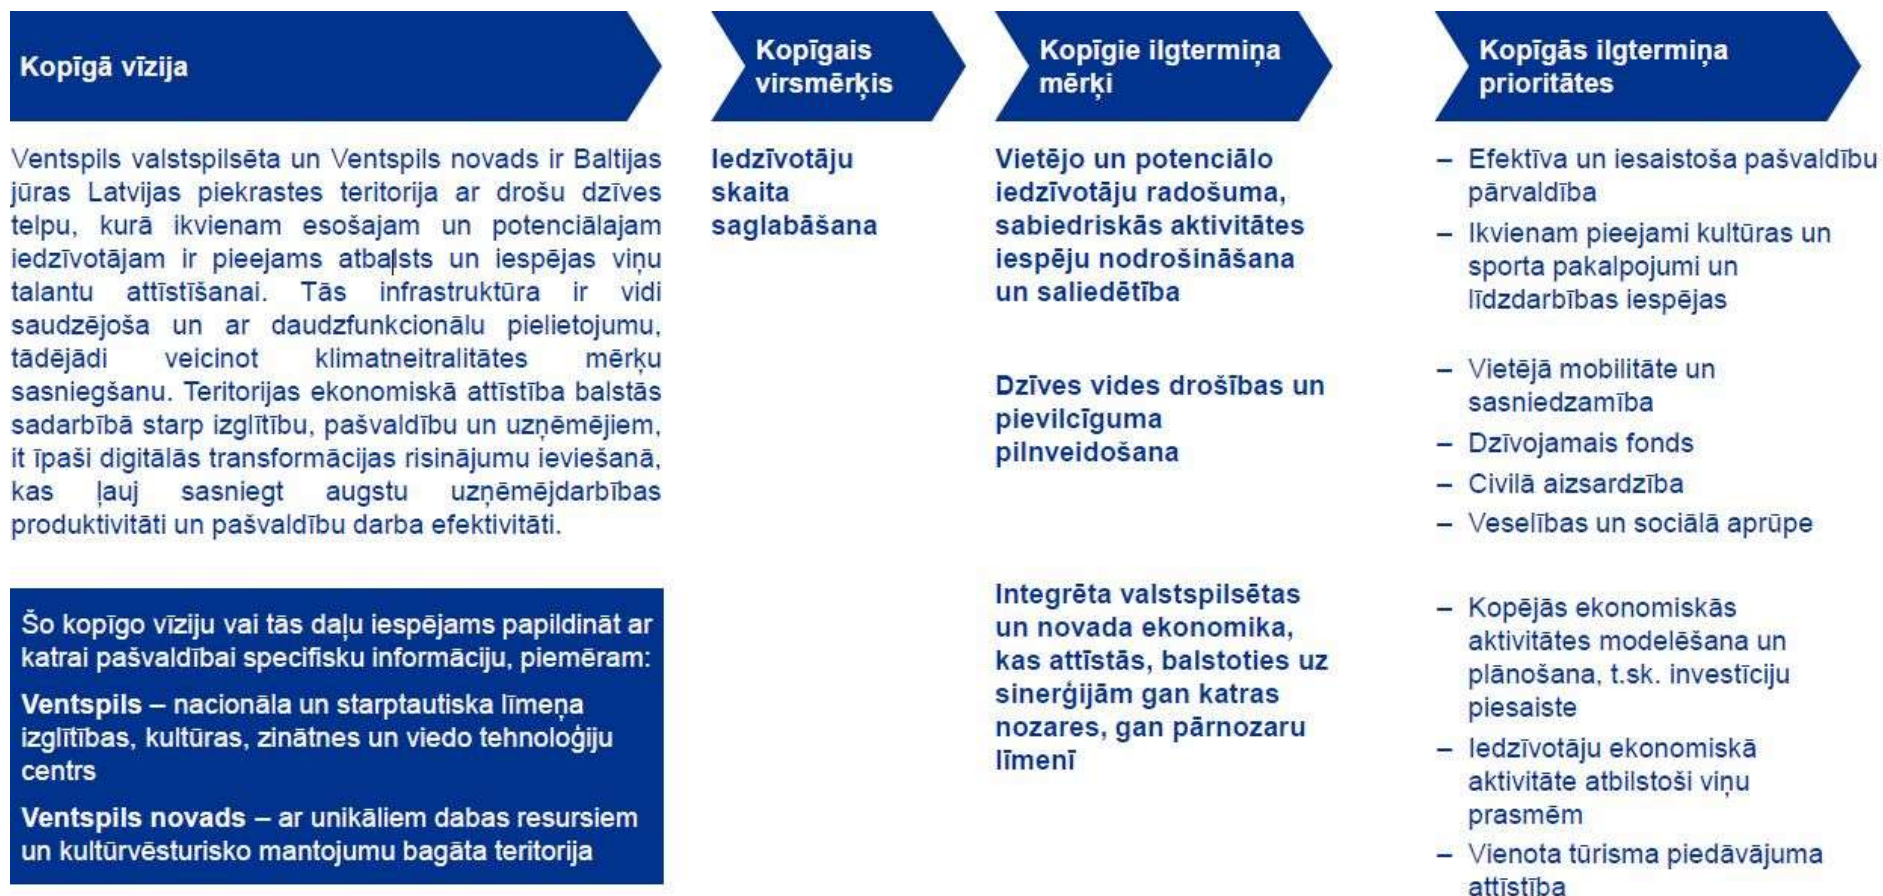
Kopīgā vīzija

Kopīgais virsmērķis

Kopīgie ilgtermiņa mērķi

Kopīgās ilgtermiņa prioritātes

Ventspils valstspilsēta un Ventspils novads ir Baltijas jūras Latvijas piekrastes teritorija ar drošu dzīves telpu, kurā ikvienam esošajam un potenciālajam iedzīvotājam ir pieejams atbalsts un iespējas viņu talantu attīstīšanai. Tās infrastruktūra ir vidi saudzējoša un ar daudzfunkcionālu pielietojumu, tādējādi veicinot klimatneitralitātes mērķu sasniegšanu. Teritorijas ekonomiskā attīstība balstās sadarbībā starp izglītību, pašvaldību un uzņēmējiem, it īpaši digitālās transformācijas risinājumu ieviešanā, kas ļauj sasniegt augstu uzņēmējdarbības produktivitāti un pašvaldību darba efektivitāti.

Šo kopīgo vīziju vai tās daļu iespējams papildināt ar katrai pašvaldībai specifisku informāciju, piemēram:

Ventspils – nacionāla un starptautiska līmeņa izglītības, kultūras, zinātnes un viedo tehnoloģiju centrs

Ventspils novads – ar unikāliem dabas resursiem un kultūrvēsturisko mantojumu bagāta teritorija

Iedzīvotāju skaita saglabāšana

Vietējo un potenciālo iedzīvotāju radošuma, sabiedriskās aktivitātes iespēju nodrošināšana un saliedētība

Dzīves vides drošības un pievilcīguma pilnveidošana

Integrēta valstspilsētas un novada ekonomika, kas attīstās, balstoties uz sinerģijām gan katras nozares, gan pārnozaru līmenī

– Efektīva un iesaistoša pašvaldību pārvaldība
– Ikvienam pieejami kultūras un sporta pakalpojumi un līdzdarbības iespējas

– Vietējā mobilitāte un sasniedzamība
– Dzīvojamais fonds
– Civilā aizsardzība
– Veselības un sociālā aprūpe

– Kopējās ekonomiskās aktivitātes modelēšana un plānošana, t.sk. investīciju piesaiste
– Iedzīvotāju ekonomiskā aktivitāte atbilstoši viņu prasmēm
– Vienota tūrisma piedāvājuma attīstība